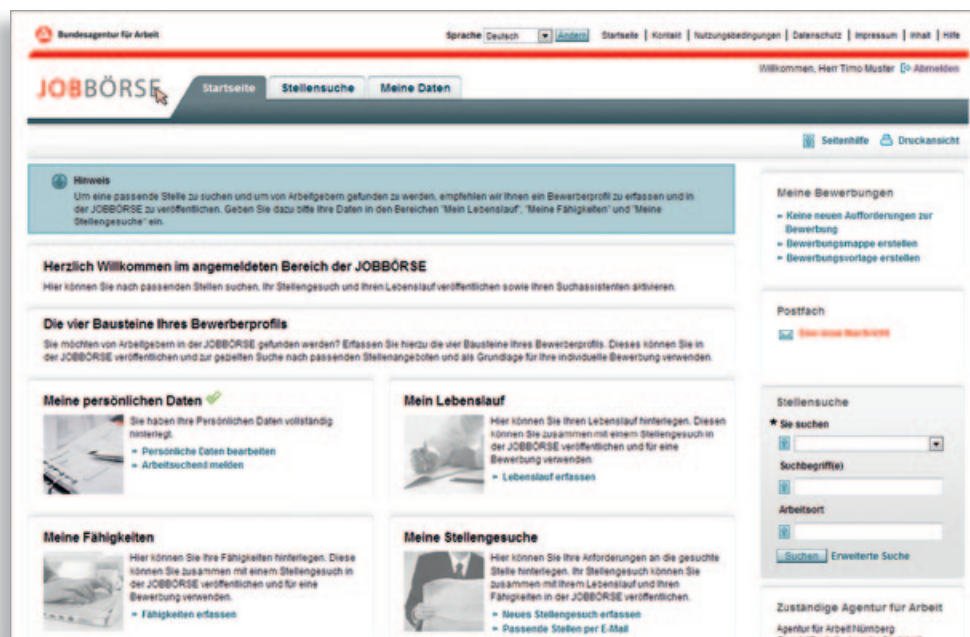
Bundesagentur für Arbeit

Sprache Deutsch Ändern Startseite | Kontakt | Nutzungsbedingungen | Datenschutz | Impressum | Inhalt | Hilfe

JOBBÖRSE

Startseite Stellensuche Meine Daten

Willkommen, Herr Timo Muster Abmelden

Seitenhilfe Druckansicht

Hinweis
Um eine passende Stelle zu suchen und um von Arbeitgebern gefunden zu werden, empfehlen wir Ihnen ein Bewerberprofil zu erfassen und in der JOBBÖRSE zu veröffentlichen. Geben Sie dazu bitte Ihre Daten in den Bereichen "Mein Lebenslauf", "Meine Fähigkeiten" und "Meine Stellengesuche" ein.

Herzlich Willkommen im angemeldeten Bereich der JOBBÖRSE
Hier können Sie nach passenden Stellen suchen, Ihr Stellengesuch und Ihren Lebenslauf veröffentlichen sowie Ihren Suchassistenten aktivieren.

Die vier Bausteine Ihres Bewerberprofils
Sie möchten von Arbeitgebern in der JOBBÖRSE gefunden werden? Erfassen Sie hierzu die vier Bausteine Ihres Bewerberprofils. Dieses können Sie in der JOBBÖRSE veröffentlichen und zur gezielten Suche nach passenden Stellenangeboten und als Grundlage für Ihre individuelle Bewerbung verwenden.

Meine persönlichen Daten
Sie haben Ihre Persönlichen Daten vollständig hinterlegt.
» Persönliche Daten bearbeiten
» Arbeitsuchend melden

Mein Lebenslauf
Hier können Sie Ihren Lebenslauf hinterlegen. Diesen können Sie zusammen mit einem Stellengesuch in der JOBBÖRSE veröffentlichen und für eine Bewerbung verwenden.
» Lebenslauf erfassen

Meine Fähigkeiten
Hier können Sie Ihre Fähigkeiten hinterlegen. Diese können Sie zusammen mit einem Stellengesuch in der JOBBÖRSE veröffentlichen und für eine Bewerbung verwenden.
» Fähigkeiten erfassen

Meine Stellengesuche
Hier können Sie Ihre Anforderungen an die gesuchte Stelle hinterlegen. Ihr Stellengesuch können Sie zusammen mit Ihrem Lebenslauf und Ihren Fähigkeiten in der JOBBÖRSE veröffentlichen.
» Neues Stellengesuch erfassen
» Passende Stellen per E-Mail

Meine Bewerbungen
» Keine neuen Aufforderungen zur Bewerbung
» Bewerbungsmappe erstellen
» Bewerbungsvorlage erstellen

Postfach
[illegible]

Stellensuche
* Sie suchen
Suchbegriff(e)
Arbeitsort
Suchen Erweiterte Suche

Zuständige Agentur für Arbeit
Agentur für Arbeit Nürnberg